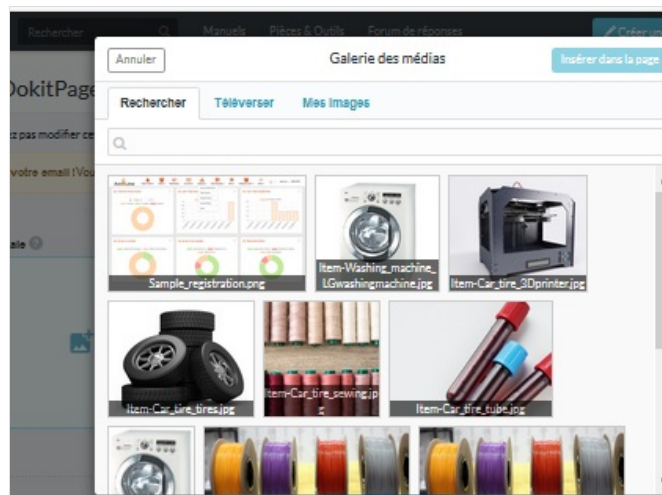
Rechercher
Manuels
Pièces & Outils
Forum de réponses
Créer u

DokitPage
z pas modifier ce
votre email ! Vou
ale

Annuler
Galerie des médias
Insérer dans la page

Rechercher
Téléverser
Mes images

Sample_registration.png
Item-Washing_machine_LGwashingmachine.jpg
Item-Car_tire_3Dprinter.jpg
Item-Car_tire_tires.jpg
Item-Car_tire_sewing.jpg
Item-Car_tire_tube.jpg